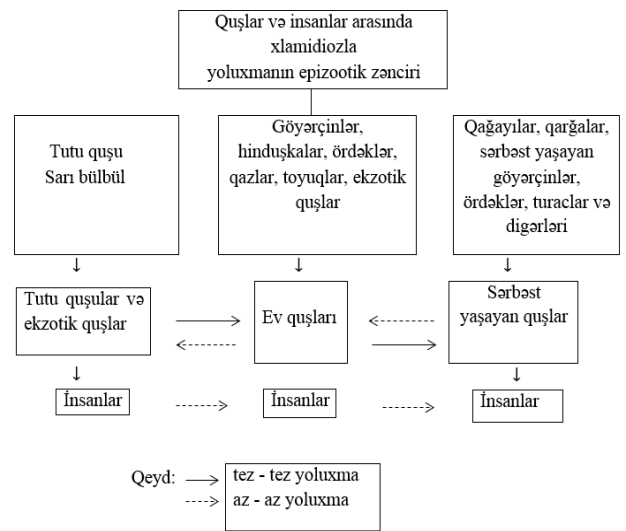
Quşlar və insanlar arasında xlamidiozla yoluxmanın epizootik zənciri

Tutu quşu
Sarı bülbül

Göyərçinlər, hinduşkalar, ördəklər, qazlar, toyuqlar, ekzotik quşlar

Qağayılar, qarğalar, sərbəst yaşayan göyərçinlər, ördəklər, turaclar və digərləri

Tutu quşular və ekzotik quşlar

Ev quşları

Sərbəst yaşayan quşlar

İnsanlar

İnsanlar

İnsanlar

Qeyd: tez - tez yoluxma
az - az yoluxma